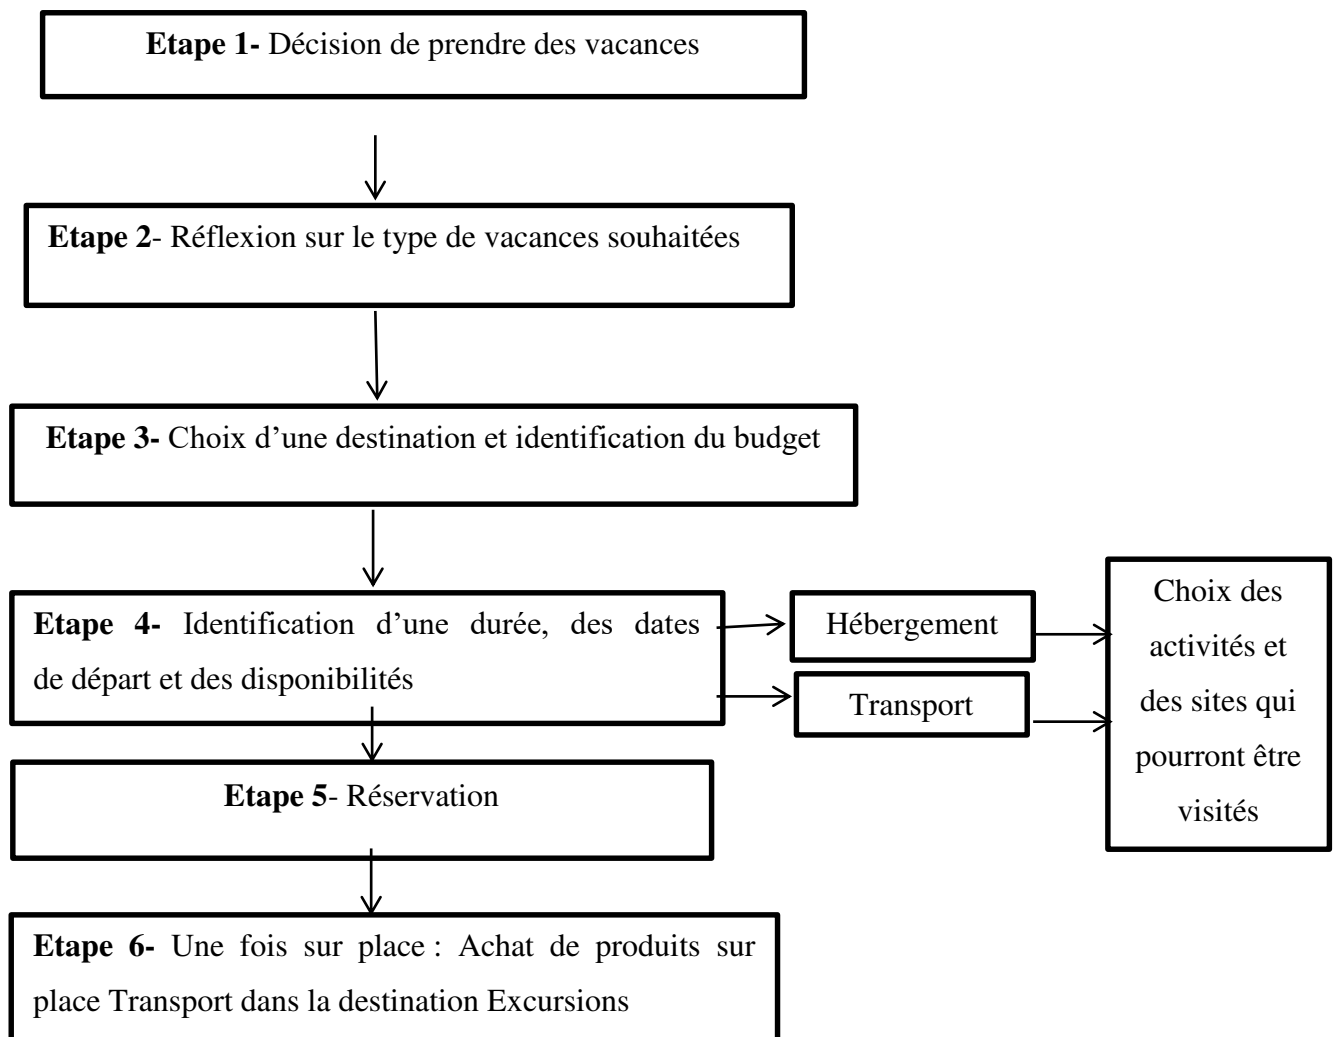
**Etape 1-** Décision de prendre des vacances

**Etape 2**- Réflexion sur le type de vacances souhaitées

**Etape 3-** Choix d'une destination et identification du budget

**Etape 4-** Identification d'une durée, des dates de départ et des disponibilités

Hébergement

Transport

Choix des activités et des sites qui pourront être visités

**Etape 5**- Réservation

**Etape 6-** Une fois sur place : Achat de produits sur place Transport dans la destination Excursions